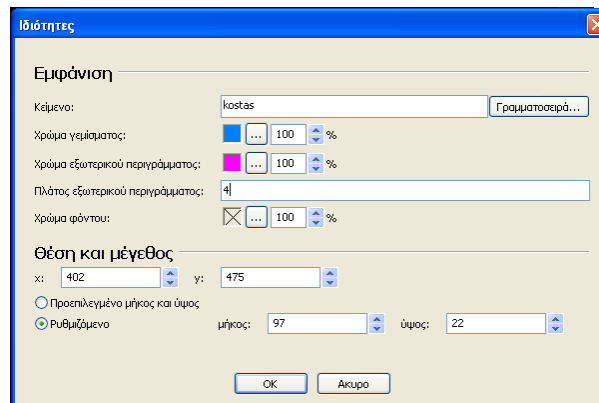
Ιδιότητες

Εμφάνιση

Κείμενο: kostas Γραμματοσειρά...

Χρώμα γεμίσματος: ... 100 %

Χρώμα εξωτερικού περιγράμματος: ... 100 %

Πλάτος εξωτερικού περιγράμματος: 4

Χρώμα φόντου: ... 100 %

Θέση και μέγεθος

x: 402 y: 475

Προεπιλεγμένο μήκος και ύψος

Ρυθμιζόμενο μήκος: 97 ύψος: 22

OK Ακυρο